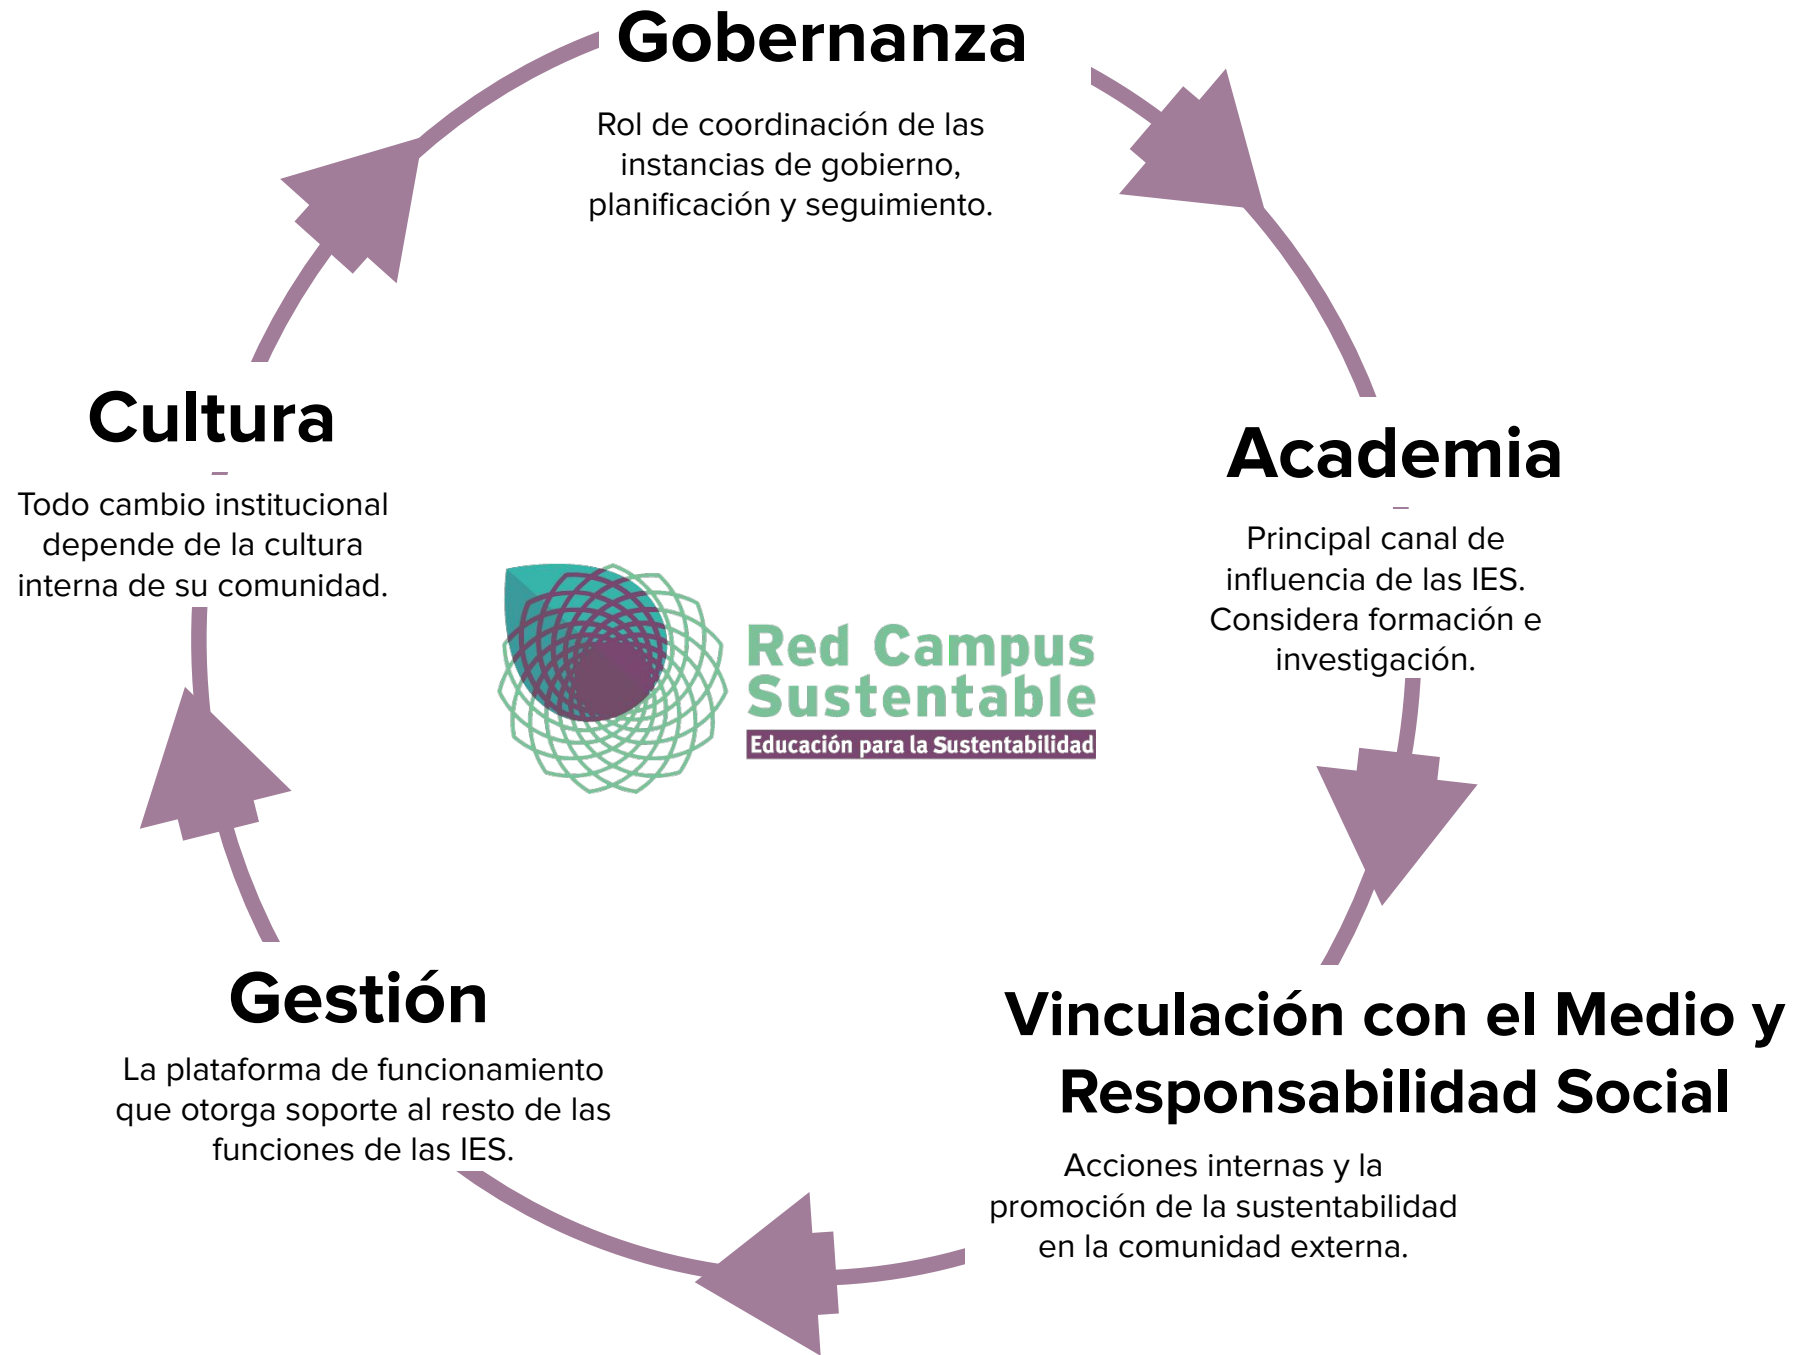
Gobernanza

Rol de coordinación de las instancias de gobierno, planificación y seguimiento.

Academia

Principal canal de influencia de las IES. Considera formación e investigación.

Vinculación con el Medio y Responsabilidad Social

Acciones internas y la promoción de la sustentabilidad en la comunidad externa.

Gestión

La plataforma de funcionamiento que otorga soporte al resto de las funciones de las IES.

Cultura

Todo cambio institucional depende de la cultura interna de su comunidad.

Red Campus Sustentable
Educación para la Sustentabilidad